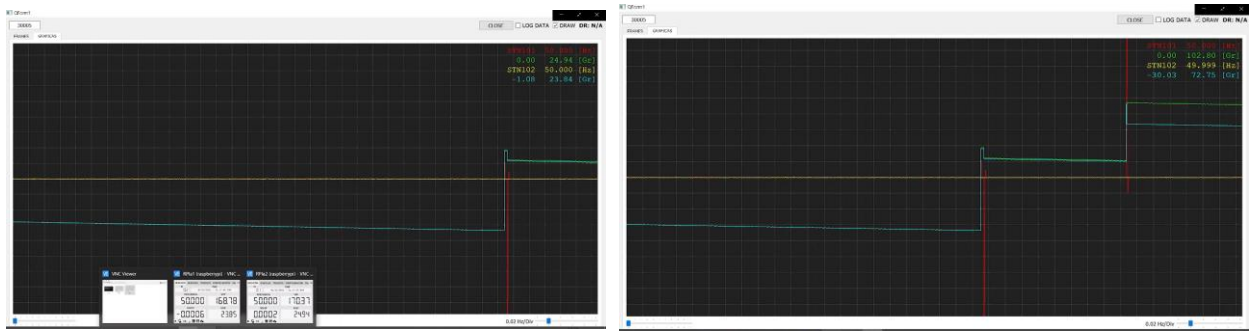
QScser1
30065
CLOSE
LOG DATA
DRAW
DR: N/A
ESTADOS
GRAFICAS
RPY101 50.000 [Hz]
0.00 24.94 [Gz]
STN102 50.000 [Hz]
-1.08 23.84 [Gz]
VNC Viewer
RPia1 (raspberrypi) - VNC ...
RPia2 (raspberrypi) - VNC ...
50000 16878
-00006 2385
50000 17037
-00002 2494
0.02 Hz/Div

QScser1
30065
CLOSE
LOG DATA
DRAW
DR: N/A
ESTADOS
GRAFICAS
RPY101 50.000 [Hz]
0.00 102.80 [Gz]
STN102 49.999 [Hz]
-30.03 72.75 [Gz]
0.02 Hz/Div